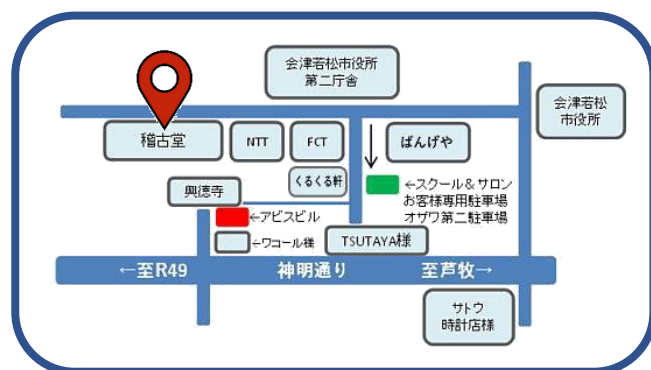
会津若松市役所
第二庁舎

会津若松
市役所

稽古堂

NTT

FCT

ばんげや

くるくる軒

興徳寺

←スクール＆サロン
お客様専用駐車場
オザワ第二駐車場

←アビスビル

←ワコール様

TSUTAYA様

←至R49

神明通り

至芦牧→

サトウ
時計店様